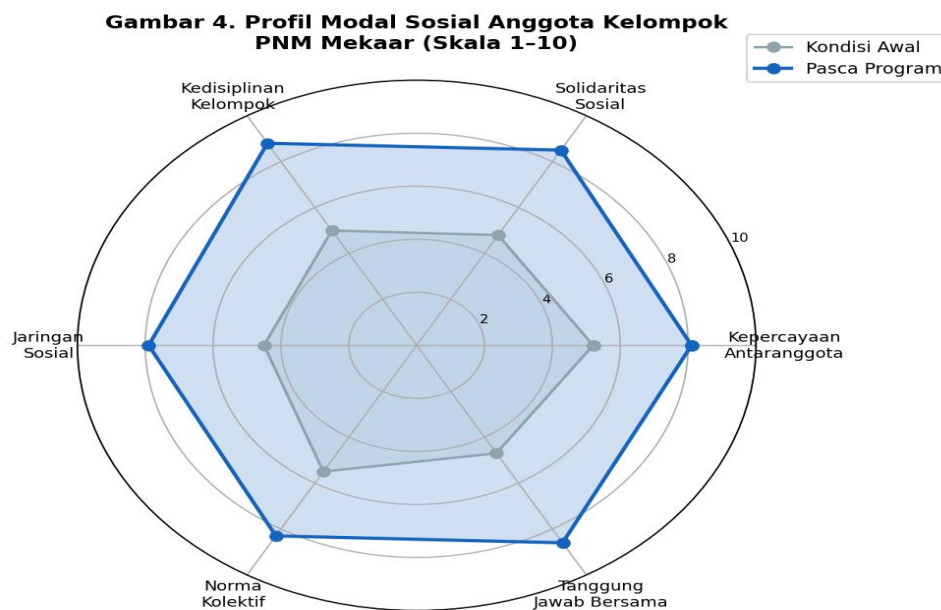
Gambar 4. Profil Modal Sosial Anggota Kelompok PNM Mekaar (Skala 1–10)

Kondisi Awal
Pasca Program

Kedisiplinan Kelompok
Solidaritas Sosial
Jaringan Sosial
Kepercayaan Antaranggota
Norma Kolektif
Tanggung Jawab Bersama

2
4
6
8
10